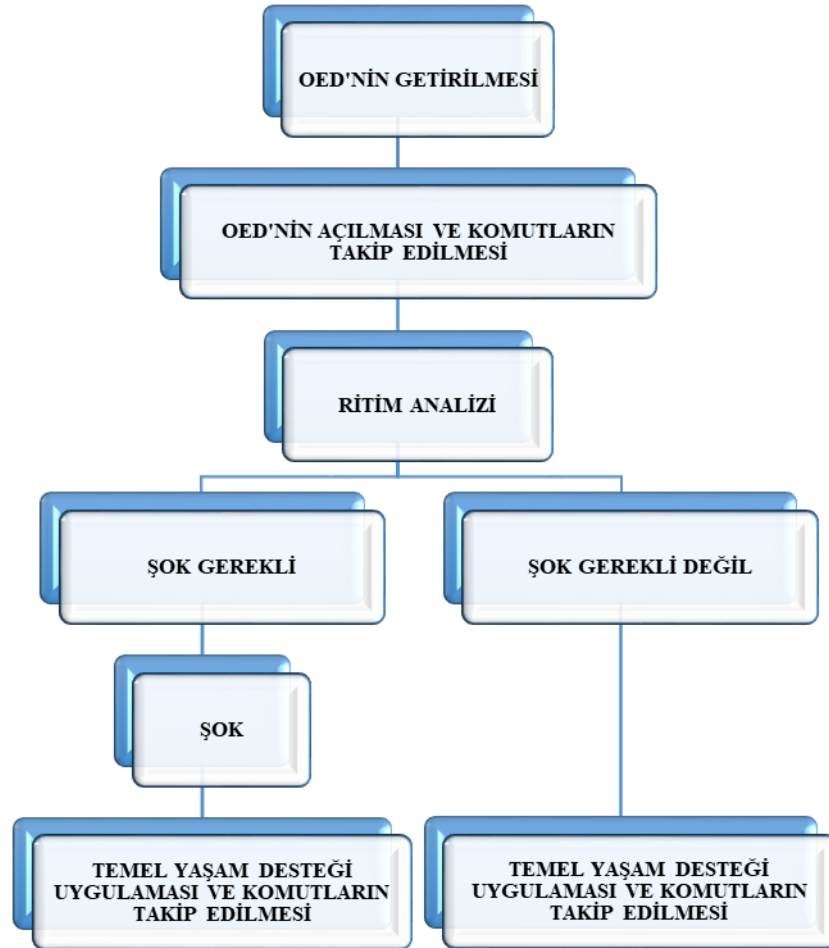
OED'NİN GETİRİLMESİ

OED'NİN AÇILMASI VE KOMUTLARIN TAKİP EDİLMESİ

RİTİM ANALİZİ

ŞOK GEREKLİ

ŞOK GEREKLİ DEĞİL

ŞOK

TEMEL YAŞAM DESTEĞİ UYGULAMASI VE KOMUTLARIN TAKİP EDİLMESİ

TEMEL YAŞAM DESTEĞİ UYGULAMASI VE KOMUTLARIN TAKİP EDİLMESİ